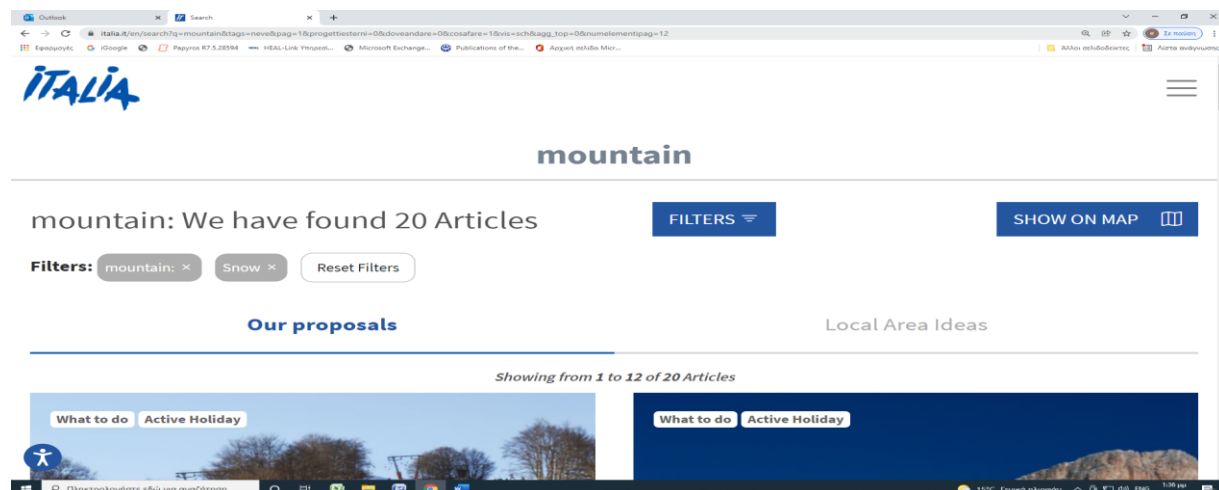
Outlook × Search × +

italia.it/en/search?q=mountain&tags=neve&pag=1&progettiesterni=0&doveandare=0&cosafare=1&vis=sch&agg_top=0&numelementipag=12

Εφαρμογές iGoogle Papyros R7.5.28594 HEAL-Link Υπηρεσί... Microsoft Exchange... Publications of the... Αρχική σελίδα Micr... Άλλοι σελιδοδείκτες Λίστα ανάγνωσης

ITALIA

mountain

mountain: We have found 20 Articles

FILTERS

SHOW ON MAP

Filters: mountain: × Snow × Reset Filters

Our proposals

Local Area Ideas

Showing from 1 to 12 of 20 Articles

What to do Active Holiday

What to do Active Holiday

Πληκτρολογήστε εδώ για αναζήτηση

15°C ENG 1:36 μμ